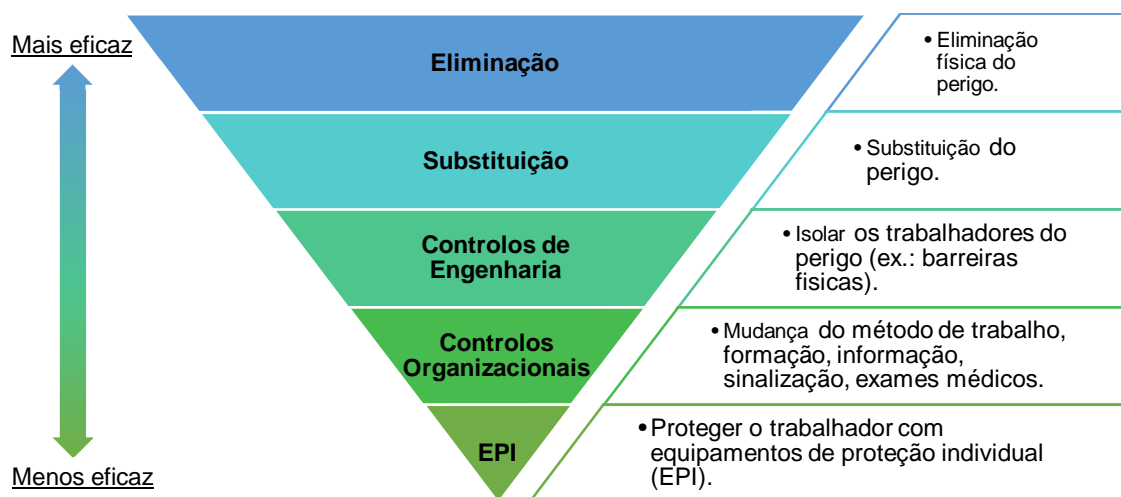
Mais eficaz

Menos eficaz

Eliminação

Substituição

Controlos de Engenharia

Controlos Organizacionais

EPI

• Eliminação física do perigo.

• Substituição do perigo.

• Isolar os trabalhadores do perigo (ex.: barreiras fisicas).

• Mudança do método de trabalho, formação, informação, sinalização, exames médicos.

• Proteger o trabalhador com equipamentos de proteção individual (EPI).